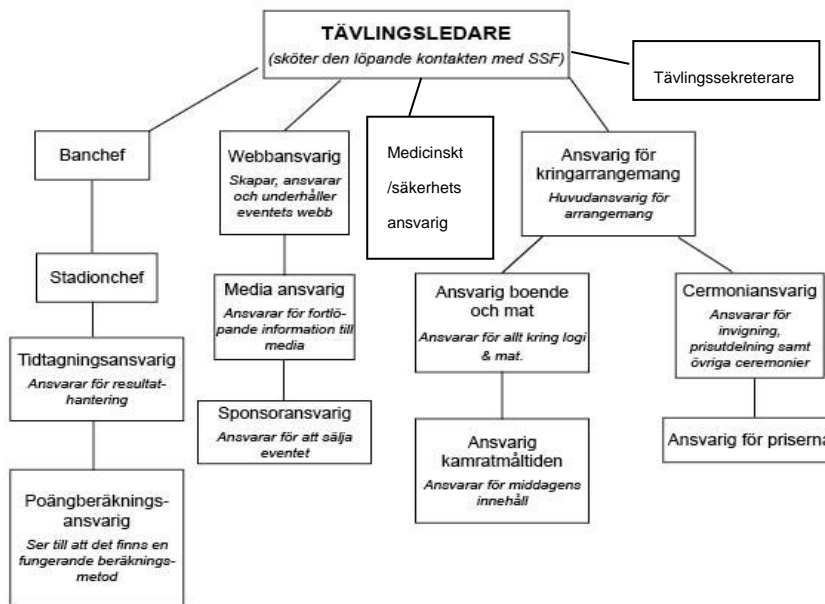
TÄVLINGSLEDARE
(sköter den löpande kontakten med SSF)

Tävlingssekreterare

Banchef

Stadionchef

Tidtagningsansvarig
Ansvarar för resultathantering

Poängberäkningsansvarig
Ser till att det finns en fungerande beräkningsmetod

Webbansvarig
Skapar, ansvarar och underhåller eventets webb

Media ansvarig
Ansvarar för fortlöpande information till media

Sponsoransvarig
Ansvarar för att sälja eventet

Medicinskt /säkerhets ansvarig

Ansvarig för kringarrangemang
Huvudansvarig för arrangemang

Ansvarig boende och mat
Ansvarar för allt kring logi & mat.

Ansvarig kamratmåltiden
Ansvarar för middagens innehåll

Cermoniansvarig
Ansvarar för invigning, prisutdelning samt övriga ceremonier

Ansvarig för priserna